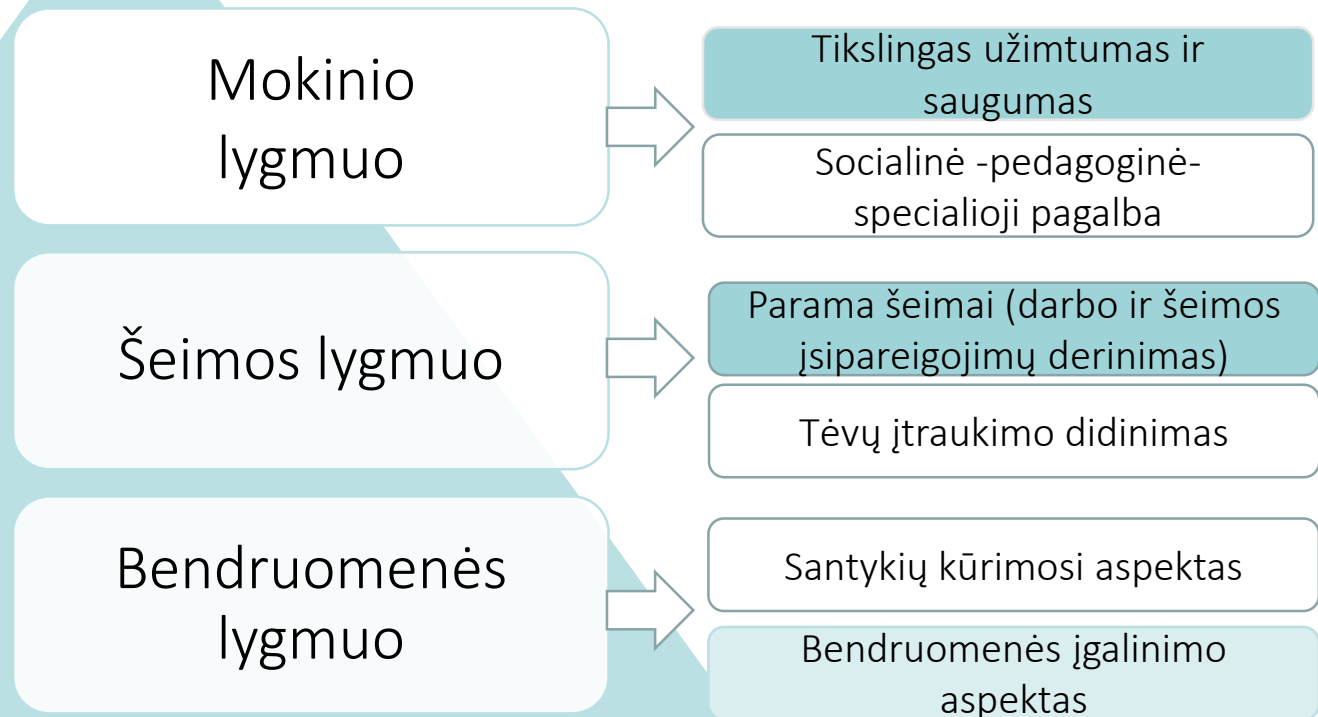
Mokinio lygmuo

Tikslingas užimtumas ir saugumas

Socialinė -pedagoginė- specialioji pagalba

Šeimos lygmuo

Parama šeimai (darbo ir šeimos įsipareigojimų derinimas)

Tėvų įtraukimo didinimas

Bendruomenės lygmuo

Santykių kūrimosi aspektas

Bendruomenės įgalinimo aspektas